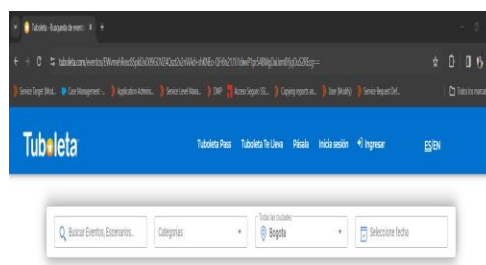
Tuboleta - Búsqueda de eventos ×  +

tuboleta.com/eventos/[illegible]

Service Target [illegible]  Case Management - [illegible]  Application Admin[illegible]  Service Level Mana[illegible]  DMP  Acceso Seguro (SS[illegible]  Copying reports an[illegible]  User (Khalify)  Service Request Def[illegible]  Todos los marcadores

Tuboleta

Tuboleta Pass  Tuboleta Te Lleva  Pásala  Inicia sesión  Ingresar  ES/EN

Buscar Eventos, Escenarios...  Categorías  Todas las ciudades  Bogotá  Seleccione fecha